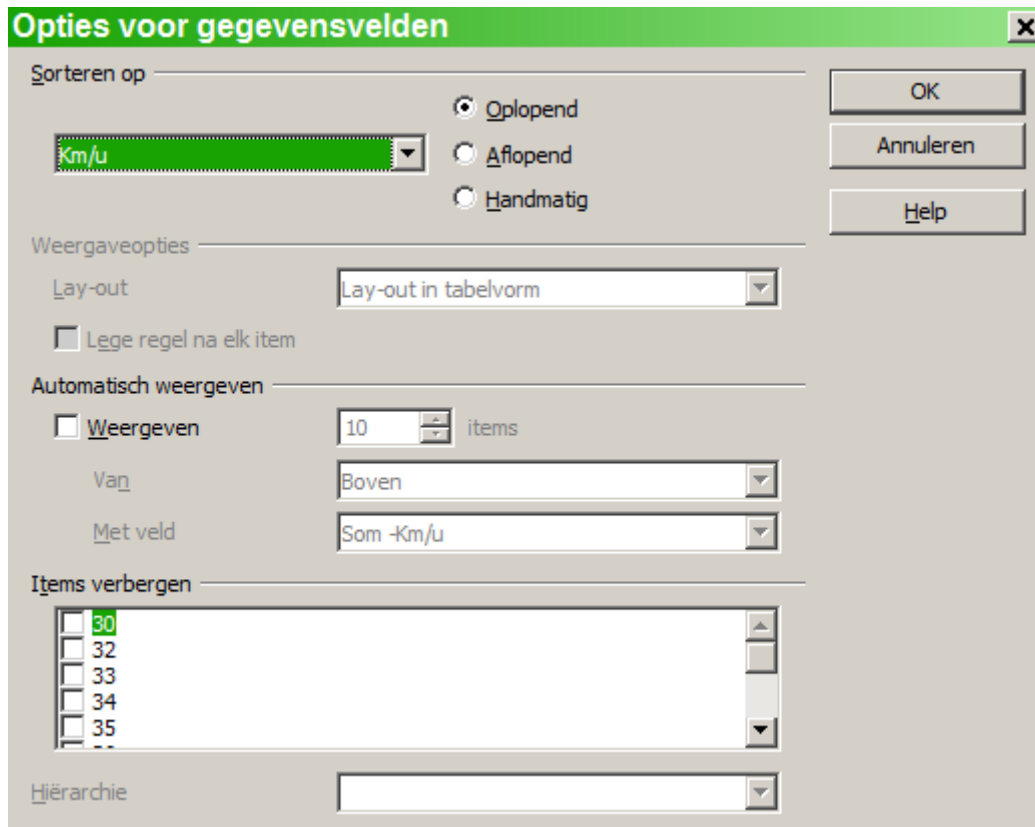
Opties voor gegevensvelden

Sorteren op

Km/u

Oplopend

Aflopend

Handmatig

OK

Annuleren

Help

Weergaveopties

Lay-out

Lay-out in tabelvorm

Lege regel na elk item

Automatisch weergeven

Weergeven

10

items

Van

Boven

Met veld

Som -Km/u

Items verbergen

30
32
33
34
35
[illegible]

Hiërarchie